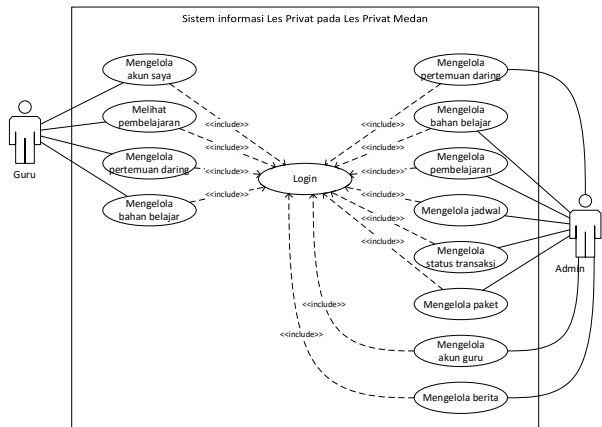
Sistem informasi Les Privat pada Les Privat Medan

Guru

Mengelola akun saya

Melihat pembelajaran

Mengelola pertemuan daring

Mengelola bahan belajar

<<include>>

<<include>>

<<include>>

<<include>>

Login

<<include>>

<<include>>

<<include>>

<<include>>

<<include>>

<<include>>

<<include>>

<<include>>

Mengelola pertemuan daring

Mengelola bahan belajar

Mengelola pembelajaran

Mengelola jadwal

Mengelola status transaksi

Mengelola paket

Mengelola akun guru

Mengelola berita

Admin